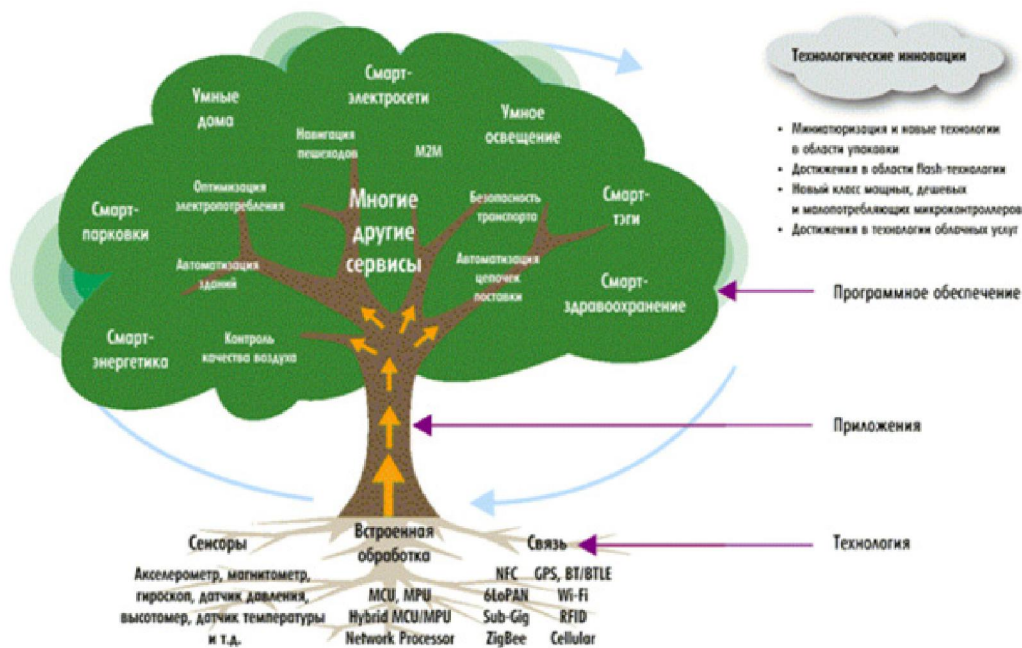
Смарт-электросети

Умные дома

Умное освещение

Навигация пешеходов

M2M

Оптимизация электропотребления

Многие другие сервисы

Безопасность транспорта

Смарт-тэги

Смарт-парковки

Автоматизация зданий

Автоматизация цепочек поставки

Смарт-здравоохранение

Смарт-энергетика

Контроль качества воздуха

Технологические инновации

• Миниатюризация и новые технологии в области упаковки
• Достижения в области flash-технологии
• Новый класс мощных, дешевых и малопотребляющих микроконтроллеров
• Достижения в технологии облачных услуг

Программное обеспечение

Приложения

Технология

Сенсоры

Встроенная обработка

Связь

Акселерометр, магнитометр, гироскоп, датчик давления, высотомер, датчик температуры и т.д.

MCU, MPU
Hybrid MCU/MPU
Network Processor

NFC
6LoPAN
Sub-Gig
ZigBee

GPS, BT/BTLE
Wi-Fi
RFID
Cellular